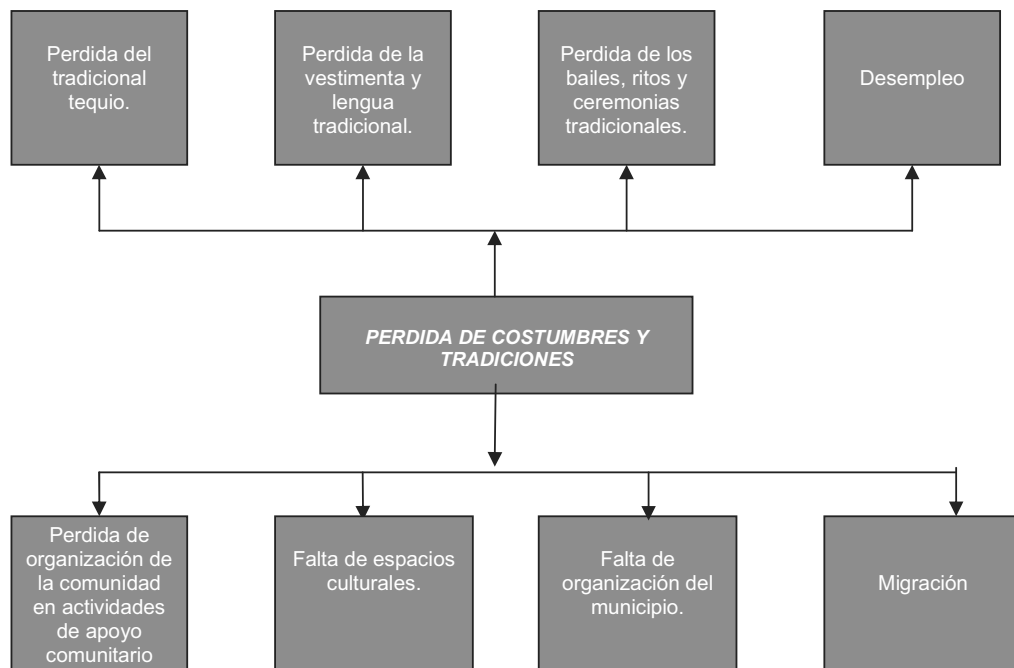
Perdida del tradicional tequio.

Perdida de la vestimenta y lengua tradicional.

Perdida de los bailes, ritos y ceremonias tradicionales.

Desempleo

PERDIDA DE COSTUMBRES Y TRADICIONES

Perdida de organización de la comunidad en actividades de apoyo comunitario

Falta de espacios culturales.

Falta de organización del municipio.

Migración